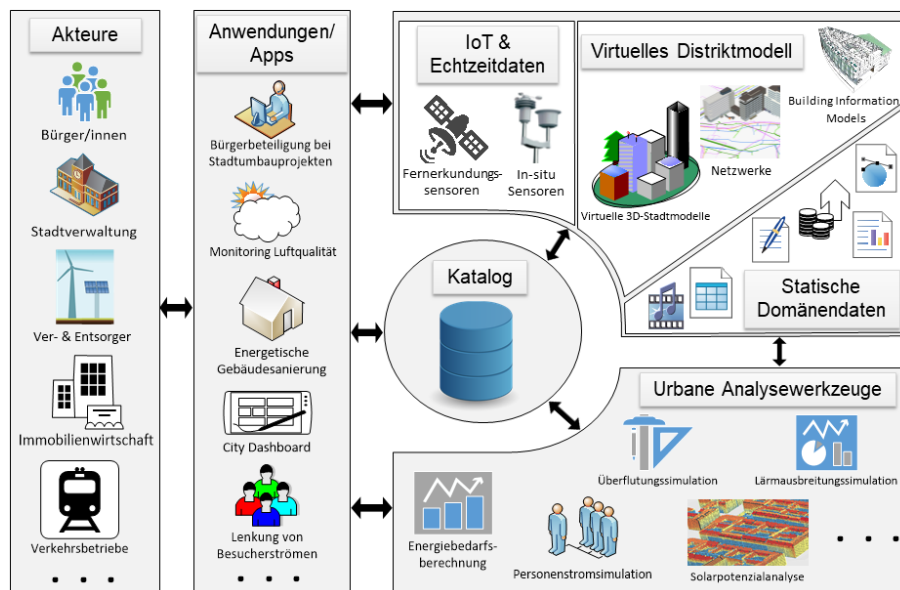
Akteure

Bürger/innen

Stadtverwaltung

Ver- & Entsorger

Immobilienwirtschaft

Verkehrsbetriebe

. . .

Anwendungen/ Apps

Bürgerbeteiligung bei Stadtumbauprojekten

Monitoring Luftqualität

Energetische Gebäudesanierung

City Dashboard

Lenkung von Besucherströmen

. . .

IoT & Echtzeitdaten

Fernerkundungssensoren

In-situ Sensoren

Virtuelles Distriktmodell

Building Information Models

Netzwerke

Virtuelle 3D-Stadtmodelle

Katalog

Statische Domänendaten

Urbane Analysewerkzeuge

Überflutungssimulation

Lärmausbreitungssimulation

Energiebedarfsberechnung

Personenstromsimulation

Solarpotenzialanalyse

. . .